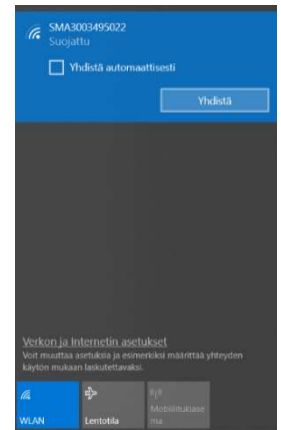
SMA3003495022
Suojattu

Yhdistä automaattisesti

Yhdistä

Verkon ja Internetin asetukset
Voit muuttaa asetuksia ja esimerkiksi määrittää yhteyden käytön mukaan laskutettavaksi.

WLAN

Lentotila

Mobiilitukiasema